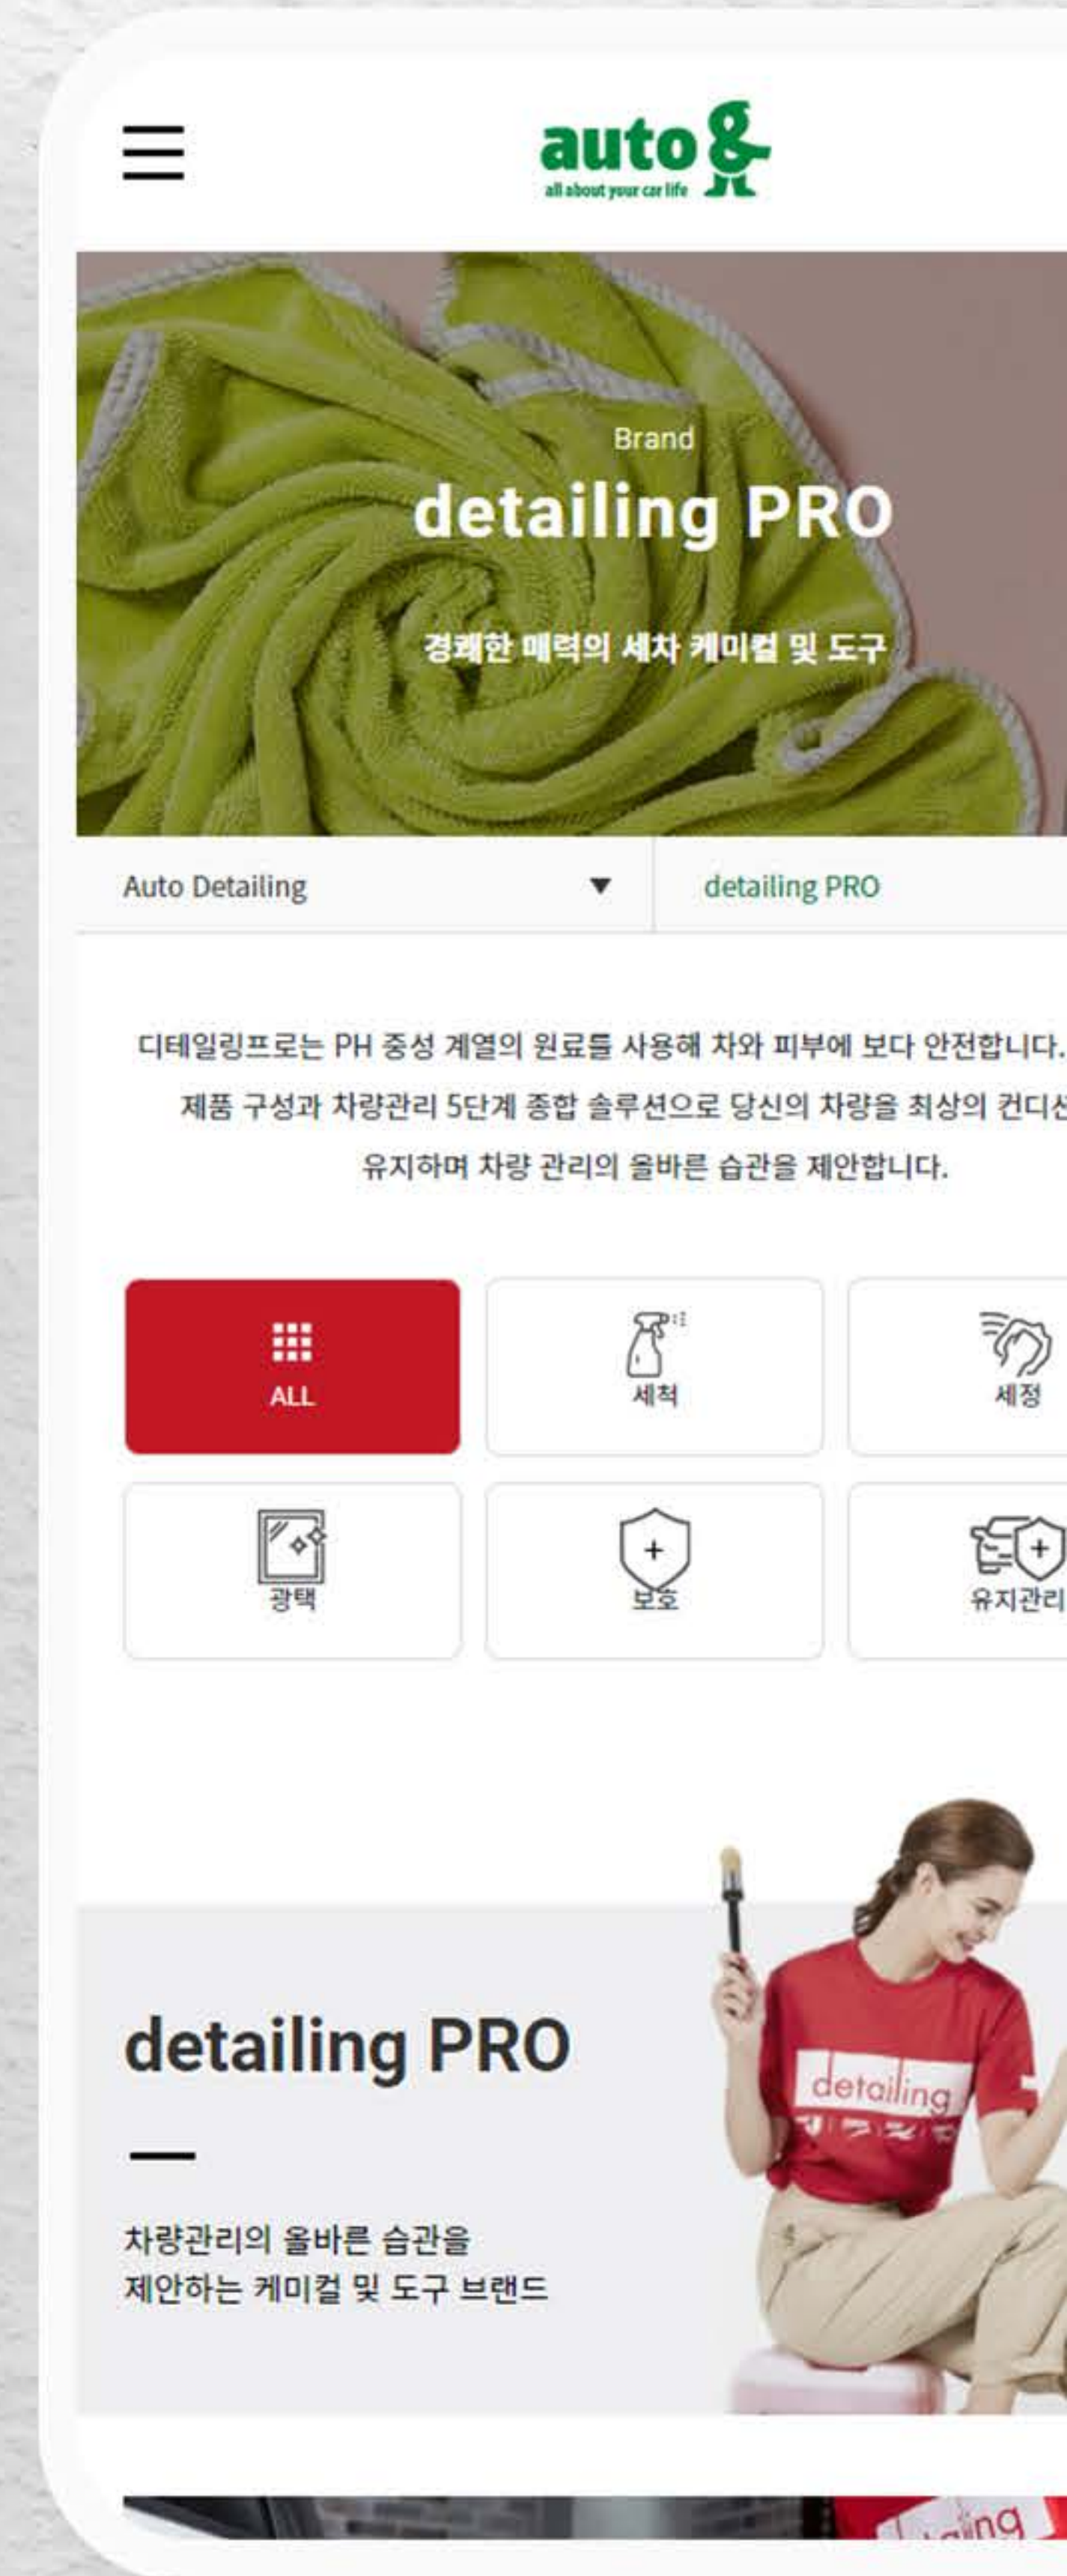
auto&
all about your car life

Brand
detailing PRO
경쾌한 매력의 세차 케미컬 및 도구

Auto Detailing ▼ detailing PRO

디테일링프로는 PH 중성 계열의 원료를 사용해 차와 피부에 보다 안전합니다. 제품 구성과 차량관리 5단계 종합 솔루션으로 당신의 차량을 최상의 컨디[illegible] 유지하며 차량 관리의 올바른 습관을 제안합니다.

ALL
세척
세정
광택
보호
유지관리

detailing PRO
차량관리의 올바른 습관을
제안하는 케미컬 및 도구 브랜드

detailing